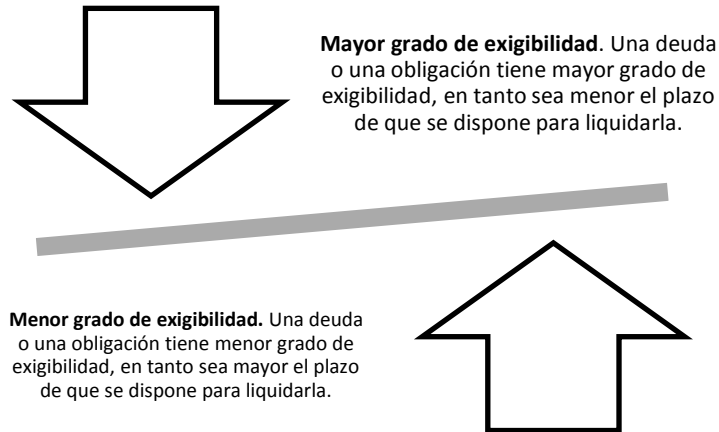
**Mayor grado de exigibilidad**. Una deuda o una obligación tiene mayor grado de exigibilidad, en tanto sea menor el plazo de que se dispone para liquidarla.

**Menor grado de exigibilidad.** Una deuda o una obligación tiene menor grado de exigibilidad, en tanto sea mayor el plazo de que se dispone para liquidarla.